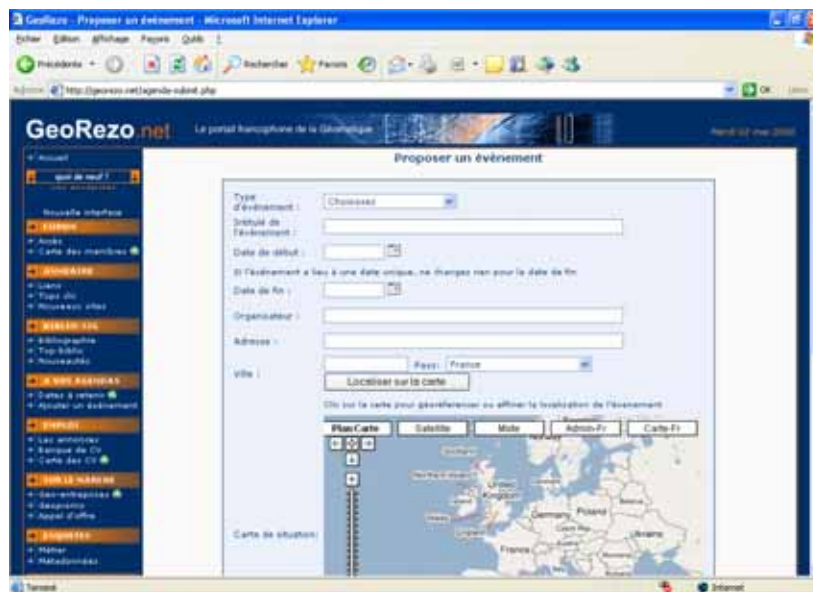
GeoRezo - Proposer un évènement - Microsoft Internet Explorer

Fichier Edition Affichage Favoris Outils ?

Précédente Rechercher Favoris

Adresse http://georezo.net/agenda-submit.php OK Liens

GeoRezo.net Le portail francophone de la Géomatique Mardi 02 mai 2006

Accueil

quoi de neuf ?

Nouvelle interface

FORUM

Accès

Carte des membres

ANNUAIRE

Liens

Tops clic

Nouveaux sites

BIBLIO-SIG

Bibliographie

Top biblio

Nouveautés

A VOS AGENDAS

Dates à retenir

Ajouter un évènement

EMPLOI

Les annonces

Banque de CV

Carte des CV

SUR LE MARCHE

Geo-entreprises

Geoproms

Appel d'offre

ENQUETES

Métier

Métadonnées

Proposer un évènement

Type d'évènement : Choisissez

Intitulé de l'évènement :

Date de début :

Si l'évènement a lieu à une date unique, ne changez rien pour la date de fin

Date de fin :

Organisateur :

Adresse :

Ville : Pays : France

Localiser sur la carte

Clic sur la carte pour géoréferencer ou affiner la localisation de l'évènement

Plan Carte Satellite Mixte Admin-Fr Carte-Fr

Carte de situation :

United Kingdom

Germany

Poland

France

Ukraine

Terminé Internet